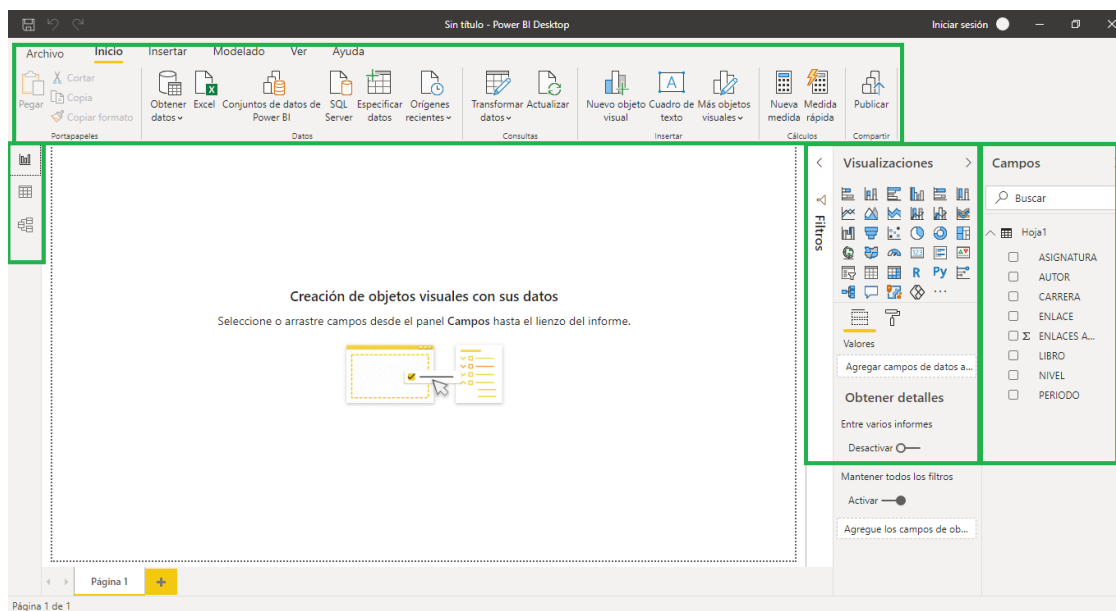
Sin título - Power BI Desktop

Iniciar sesión

Archivo Inicio Insertar Modelado Ver Ayuda

Pegar
Cortar
Copia
Copiar formato
Portapapeles

Obtener datos
Excel
Conjuntos de datos de Power BI
SQL Server
Especificar datos
Orígenes recientes
Datos

Transformar datos
Actualizar
Consultas

Nuevo objeto visual
Cuadro de texto
Más objetos visuales
Insertar

Nueva medida
Medida rápida
Cálculos

Publicar
Compartir

Creación de objetos visuales con sus datos

Seleccione o arrastre campos desde el panel **Campos** hasta el lienzo del informe.

Filtros

Visualizaciones

R Py ...

Valores

Agregar campos de datos a...

Obtener detalles

Entre varios informes

Desactivar

Mantener todos los filtros

Activar

Agregue los campos de ob...

Campos

Buscar

Hoja1
ASIGNATURA
AUTOR
CARRERA
ENLACE
Σ ENLACES A...
LIBRO
NIVEL
PERIODO

Página 1

Página 1 de 1